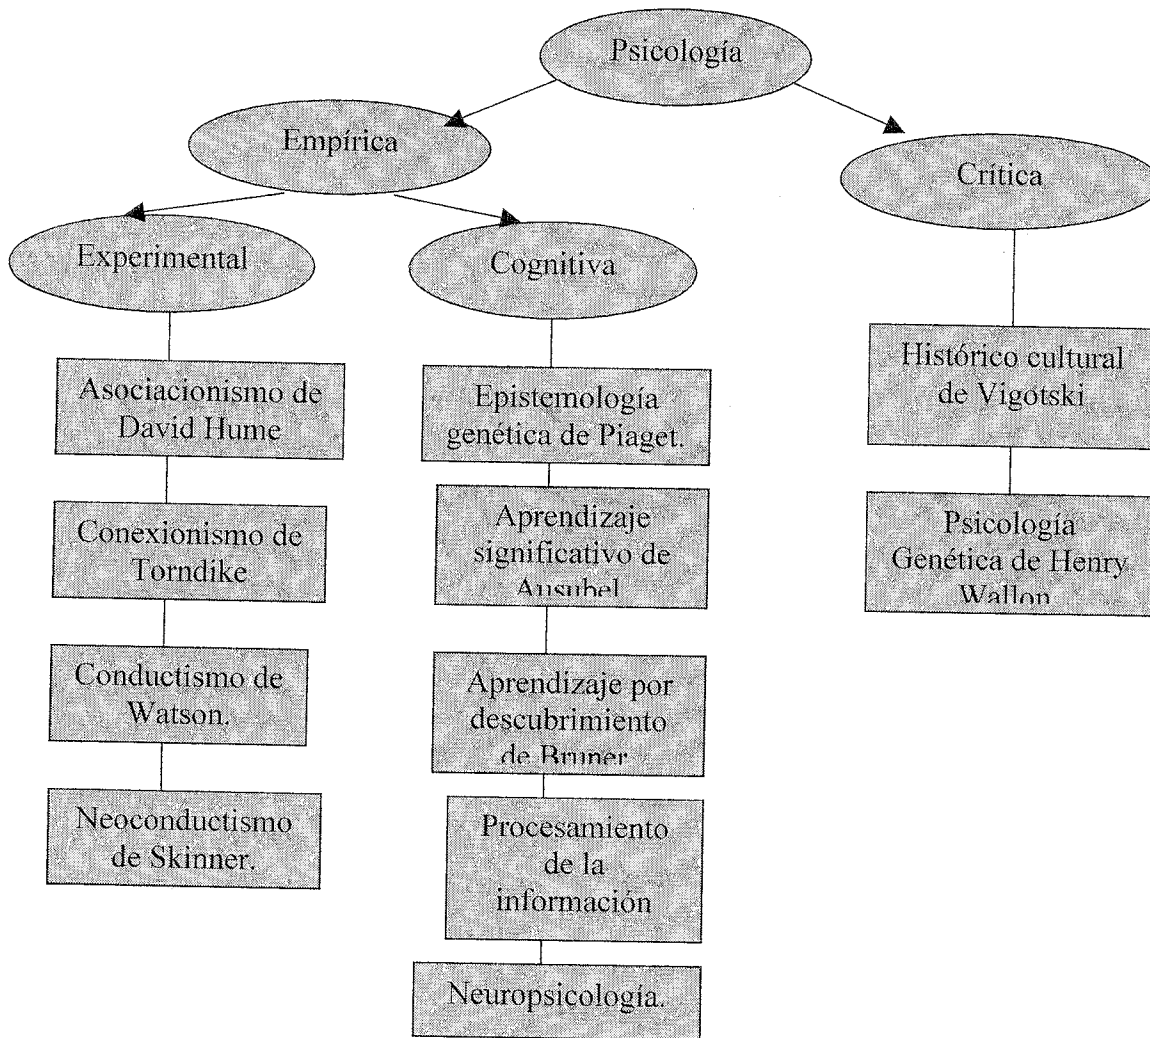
Psicología

Empírica

Critica

Experimental

Cognitiva

Asociacionismo de David Hume

Conexionismo de Torndike

Conductismo de Watson.

Neoconductismo de Skinner.

Epistemología genética de Piaget.

Aprendizaje significativo de Ausubel

Aprendizaje por descubrimiento de Bruner

Procesamiento de la información

Neuropsicología.

Histórico cultural de Vigotski

Psicología Genética de Henry Wallon